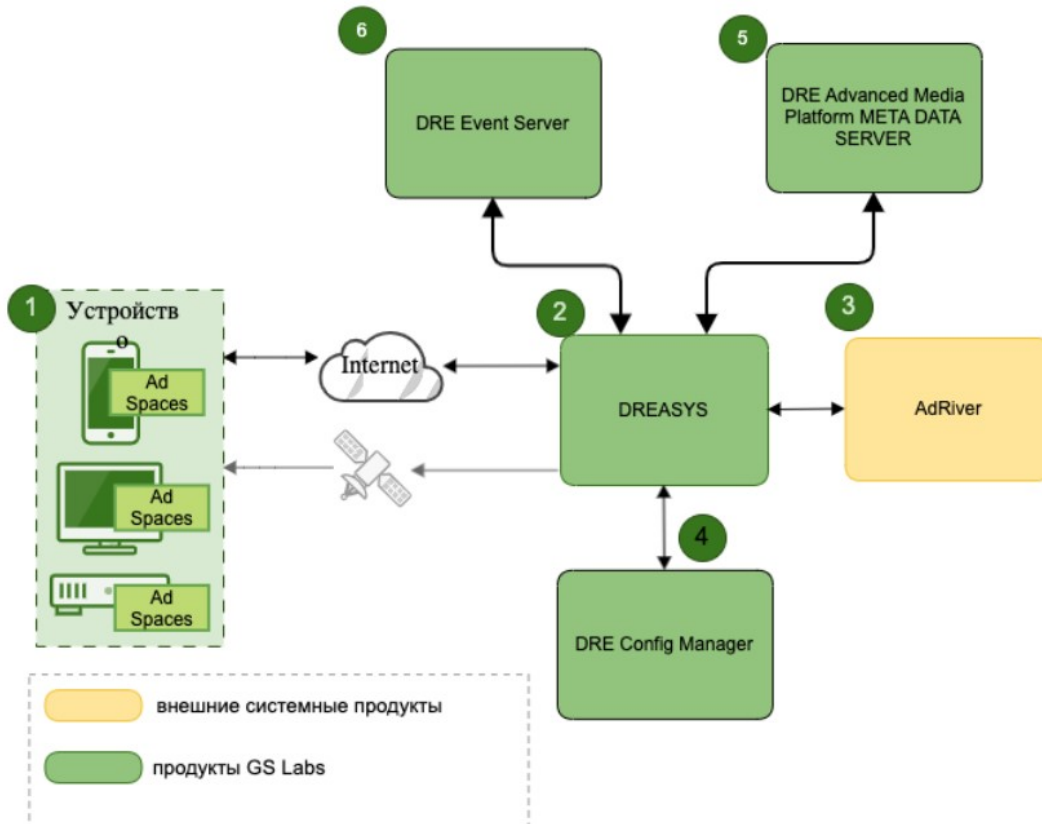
6
DRE Event Server

5
DRE Advanced Media Platform META DATA SERVER

1
Устройство

Ad Spaces

Ad Spaces

Ad Spaces

Internet

2
DREASYS

3
AdRiver

4
DRE Config Manager

внешние системные продукты

продукты GS Labs